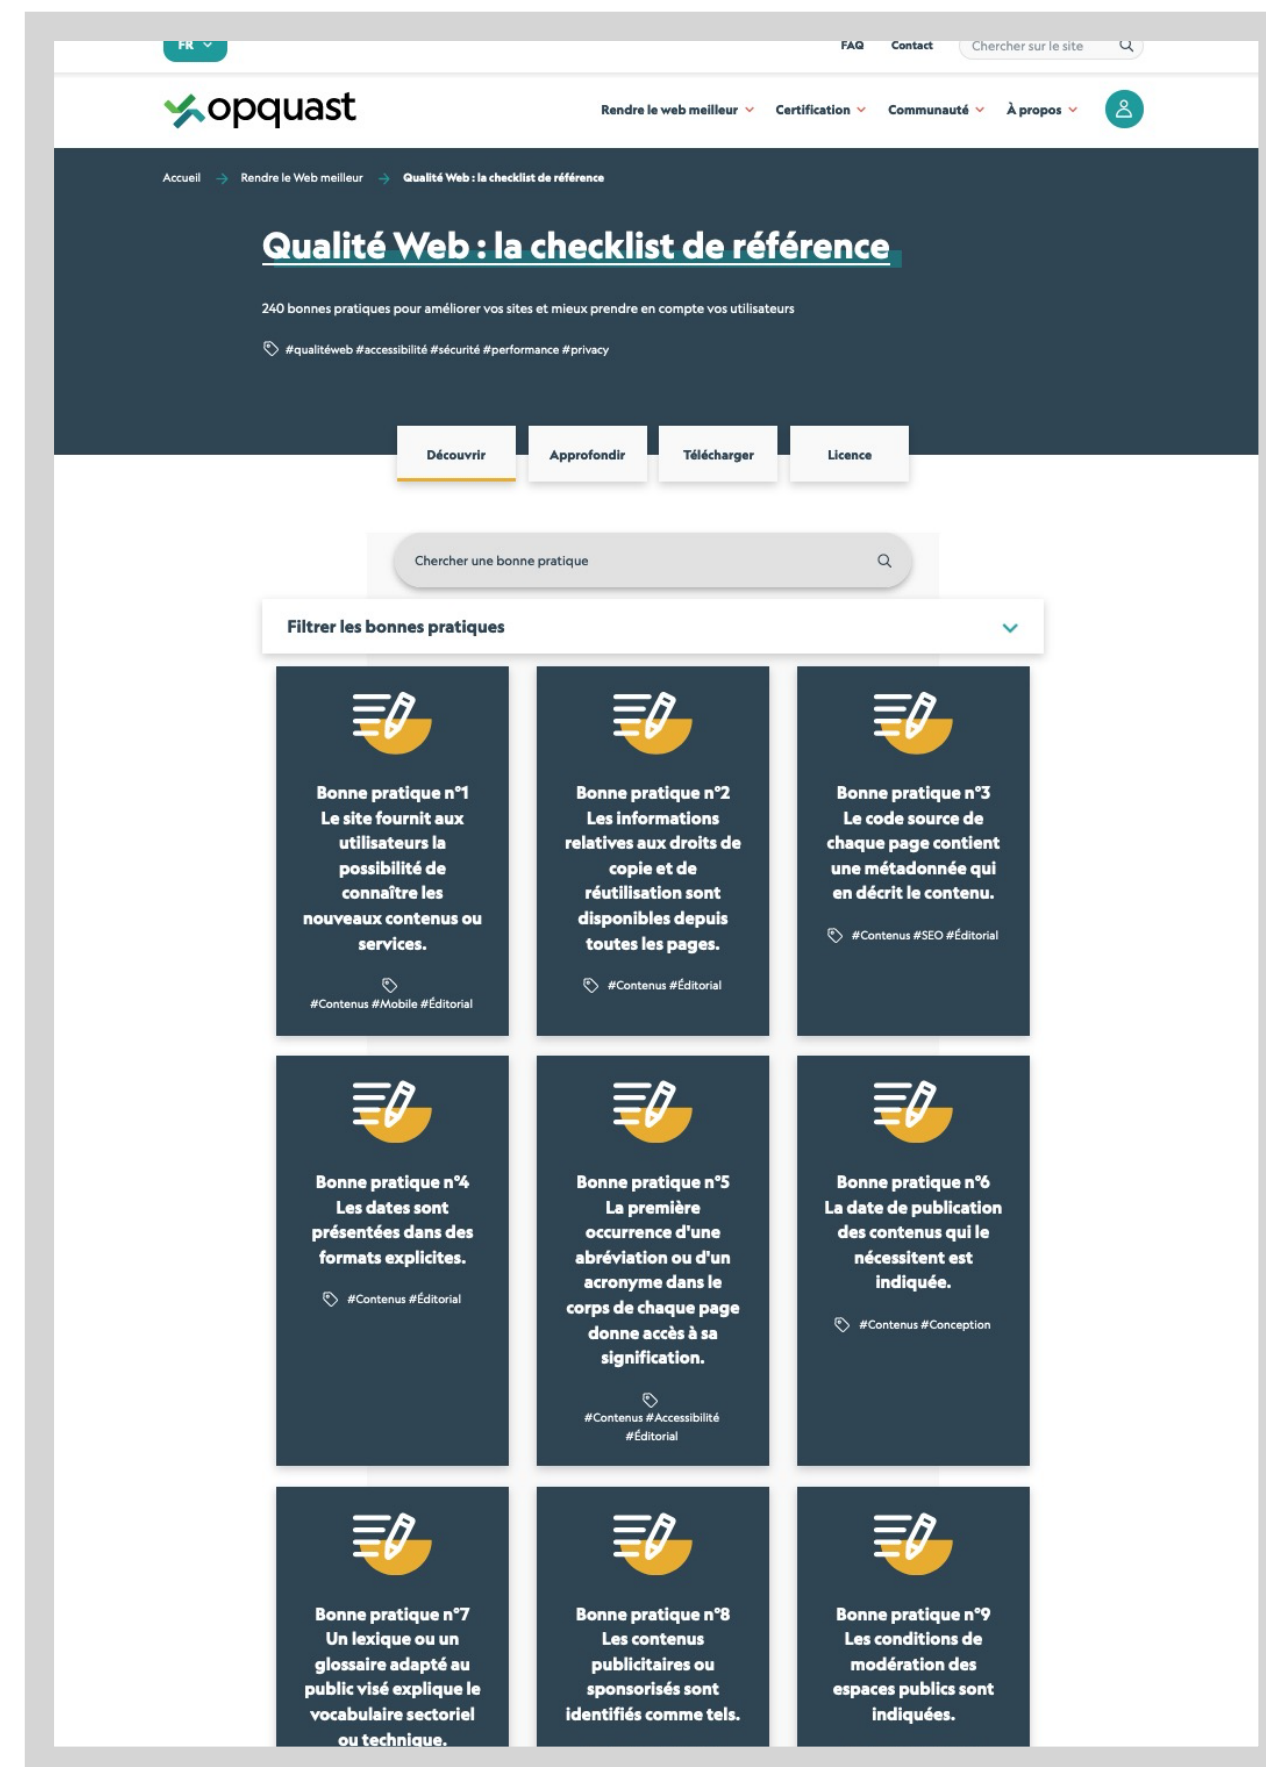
FR

FAQ Contact Chercher sur le site

opquast

Rendre le web meilleur Certification Communauté À propos

Accueil → Rendre le Web meilleur → Qualité Web : la checklist de référence

Qualité Web : la checklist de référence

240 bonnes pratiques pour améliorer vos sites et mieux prendre en compte vos utilisateurs

#qualitéweb #accessibilité #sécurité #performance #privacy

Découvrir Approfondir Télécharger Licence

Chercher une bonne pratique

Filtrer les bonnes pratiques

Bonne pratique n°1
Le site fournit aux utilisateurs la possibilité de connaître les nouveaux contenus ou services.

#Contenus #Mobile #Éditorial

Bonne pratique n°2
Les informations relatives aux droits de copie et de réutilisation sont disponibles depuis toutes les pages.

#Contenus #Éditorial

Bonne pratique n°3
Le code source de chaque page contient une métadonnée qui en décrit le contenu.

#Contenus #SEO #Éditorial

Bonne pratique n°4
Les dates sont présentées dans des formats explicites.

#Contenus #Éditorial

Bonne pratique n°5
La première occurrence d'une abréviation ou d'un acronyme dans le corps de chaque page donne accès à sa signification.

#Contenus #Accessibilité #Éditorial

Bonne pratique n°6
La date de publication des contenus qui le nécessitent est indiquée.

#Contenus #Conception

Bonne pratique n°7
Un lexique ou un glossaire adapté au public visé explique le vocabulaire sectoriel ou technique.

Bonne pratique n°8
Les contenus publicitaires ou sponsorisés sont identifiés comme tels.

Bonne pratique n°9
Les conditions de modération des espaces publics sont indiquées.